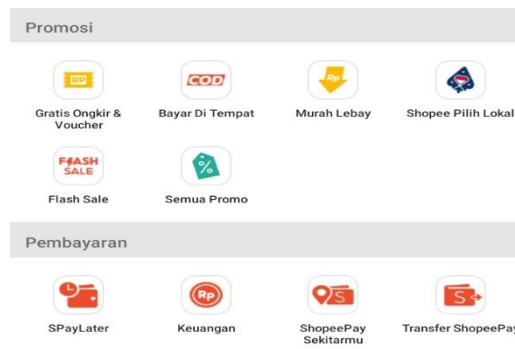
Promosi

RP
Gratis Ongkir & Voucher

COD
Bayar Di Tempat

Rp
Murah Lebay

Shopee Pilih Lokal

FLASH SALE
Flash Sale

%
Semua Promo

Pembayaran

SPayLater

Rp
Keuangan

S
ShopeePay Sekitarmu

S
Transfer ShopeePay